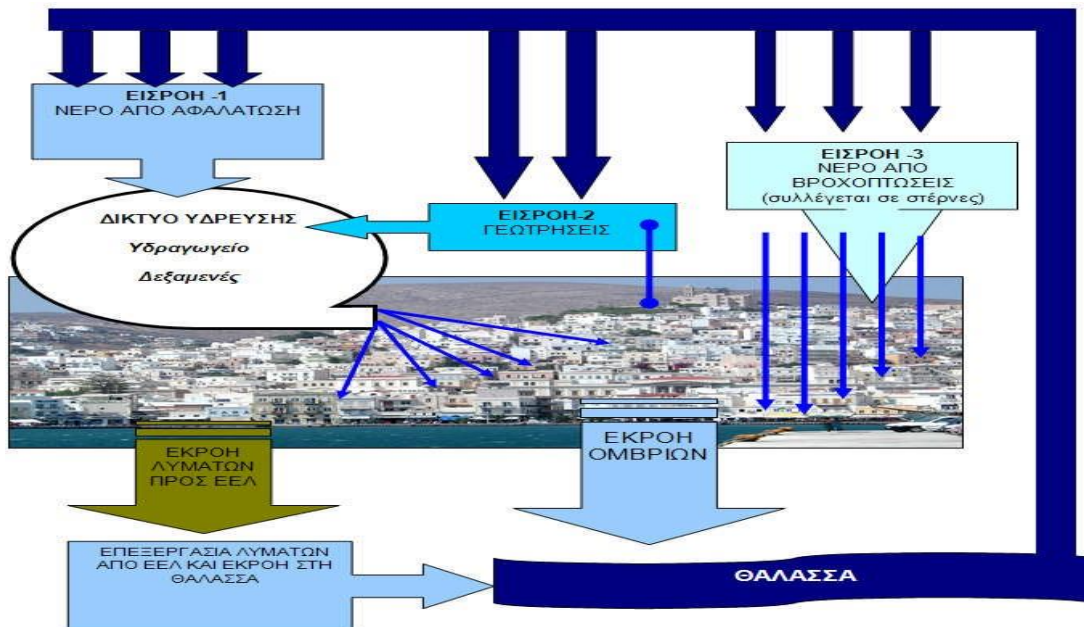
ΕΙΣΡΟΗ -1
ΝΕΡΟ ΑΠΟ ΑΦΑΛΑΤΩΣΗ

ΕΙΣΡΟΗ -3
ΝΕΡΟ ΑΠΟ ΒΡΟΧΟΠΤΩΣΕΙΣ
(συλλέγεται σε στέρνες)

ΔΙΚΤΥΟ ΥΔΡΕΥΣΗΣ
Υδραγωγείο
Δεξαμενές

ΕΙΣΡΟΗ-2
ΓΕΩΤΡΗΣΕΙΣ

ΕΚΡΟΗ ΛΥΜΑΤΩΝ ΠΡΟΣ ΕΕΛ

ΕΚΡΟΗ ΟΜΒΡΙΩΝ

ΕΠΕΞΕΡΓΑΣΙΑ ΛΥΜΑΤΩΝ ΑΠΟ ΕΕΛ ΚΑΙ ΕΚΡΟΗ ΣΤΗ ΘΑΛΑΣΣΑ

ΘΑΛΑΣΣΑ